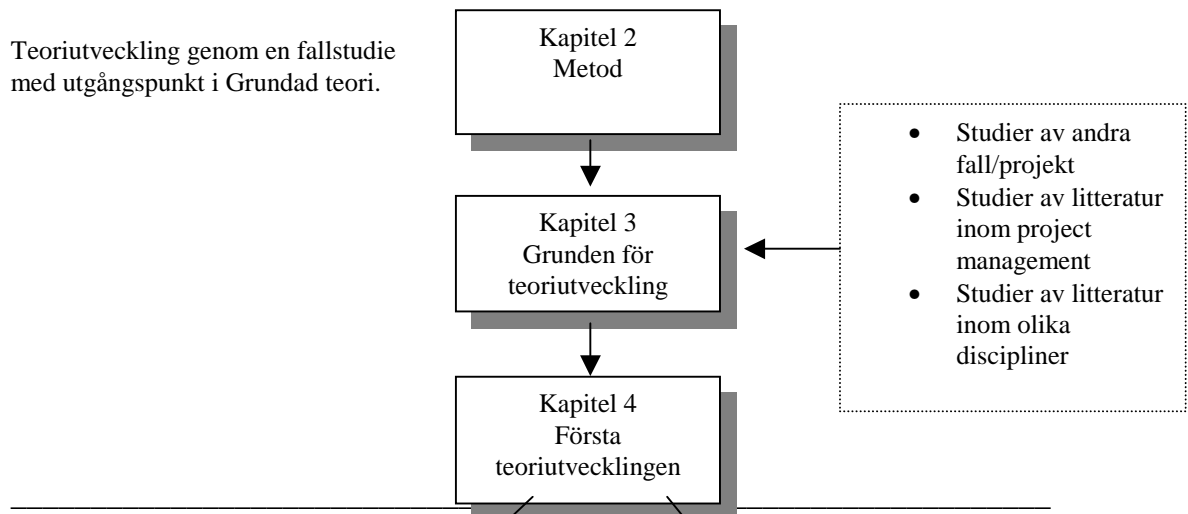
Teoriutveckling genom en fallstudie med utgångspunkt i Grundad teori.

Kapitel 2
Metod

Kapitel 3
Grunden för teoriutveckling

- Studier av andra fall/projekt
- Studier av litteratur inom project management
- Studier av litteratur inom olika discipliner

Kapitel 4
Första teoriutvecklingen